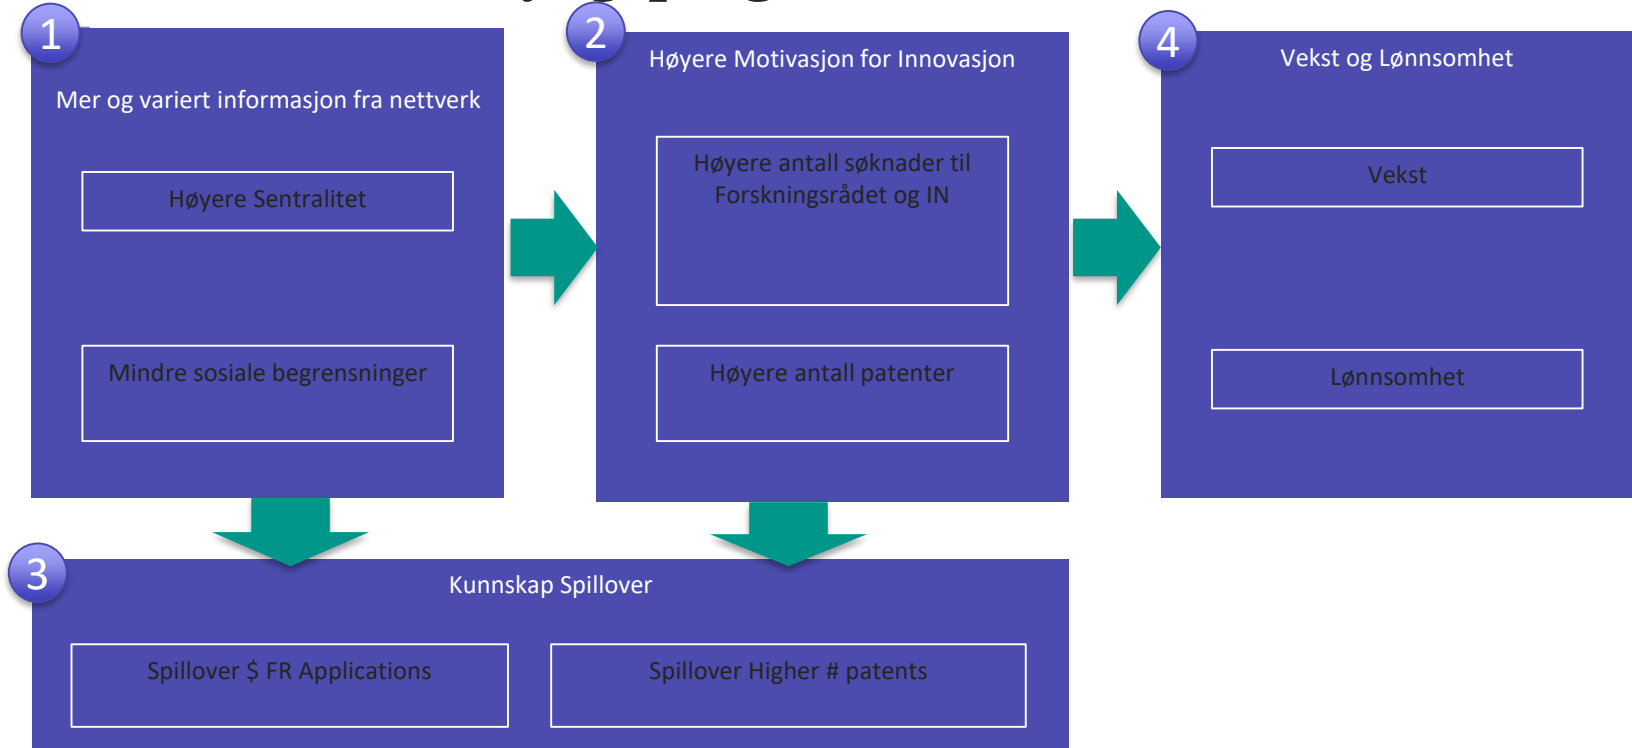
1

Mer og variert informasjon fra nettverk

Høyere Sentralitet

Mindre sosiale begrensninger

2

Høyere Motivasjon for Innovasjon

Høyere antall søknader til Forskningsrådet og IN

Høyere antall patenter

4

Vekst og Lønnsomhet

Vekst

Lønnsomhet

3

Kunnskap Spillover

Spillover $ FR Applications

Spillover Higher # patents